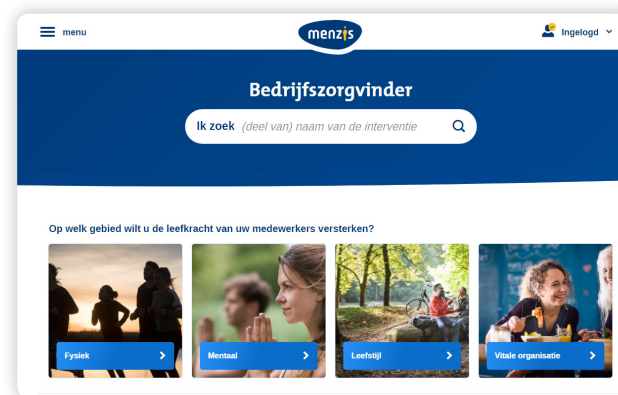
menu

menzis

Ingelogd

Bedrijfszorgvinder

Ik zoek (deel van) naam van de interventie

Op welk gebied wilt u de leefkracht van uw medewerkers versterken?

Fysiek

Mentaal

Leefstijl

Vitale organisatie